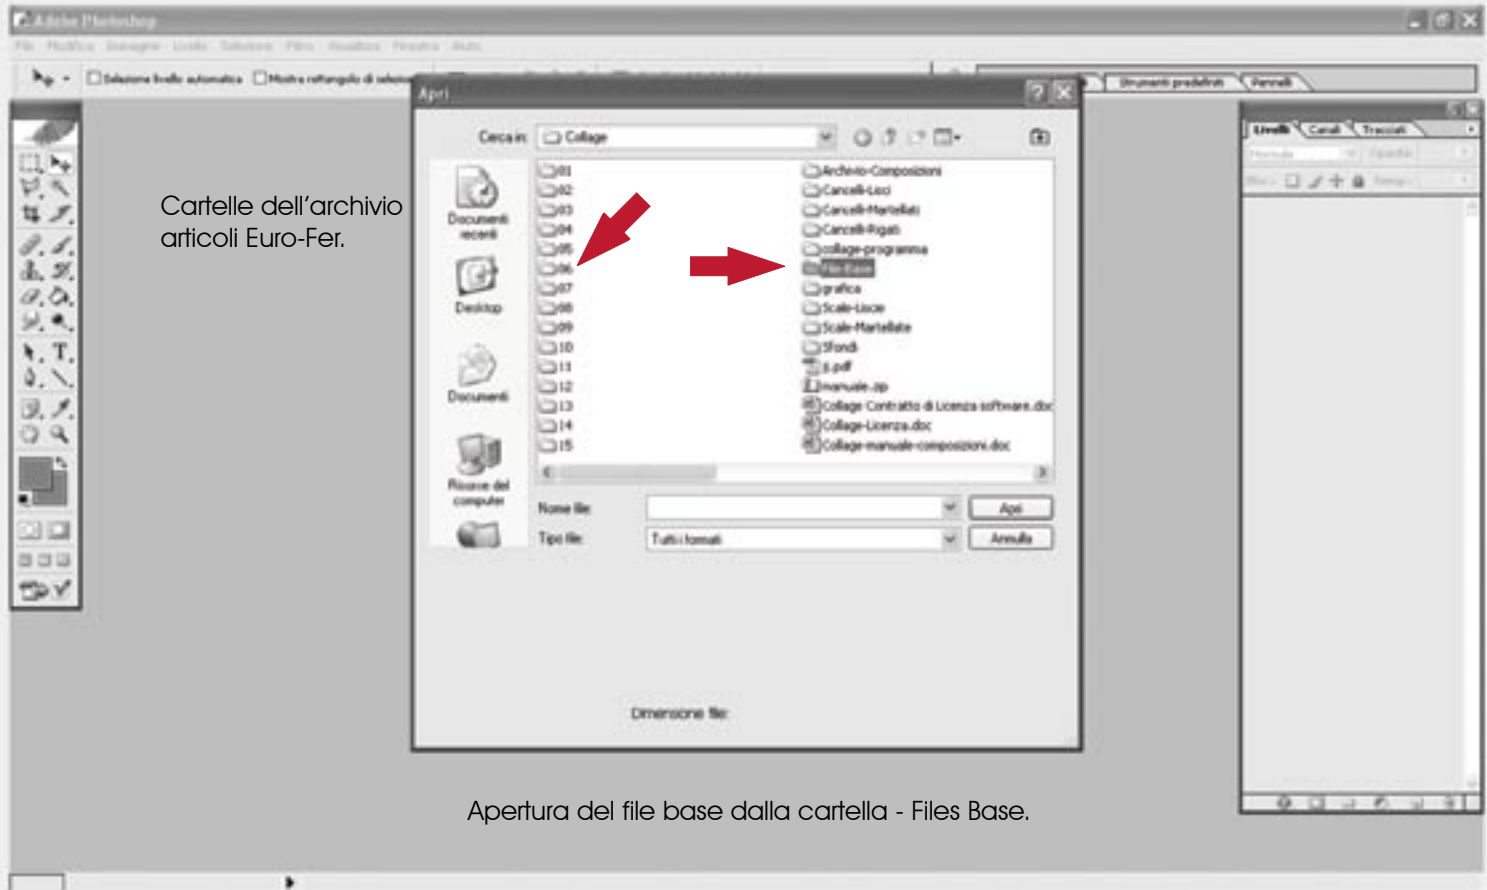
Adobe Photoshop

File Modifica Immagine Livello Selezione Filtro Visualizza Finestra Aiuto

Selezione livello automatica Mostra rettangolo di selezione

Strumenti predefiniti Pennelli

Livelli Canali Tracciati

Cartelle dell'archivio articoli Euro-Fer.

Apri

Cerca in: Collage

Documenti recenti

Desktop

Documenti

Risorse del computer

01
02
03
04
05
06
07
08
09
10
11
12
13
14
15

Archivio-Composizioni
Cancelli-Lisci
Cancelli-Martellati
Cancelli-Rigati
collage-programma
Files Base
grafica
Scale-Lisce
Scale-Martellate
Sfondi
1.pdf
manuale.zip
Collage Contratto di Licenza software.doc
Collage-Licenza.doc
Collage-manuale-composizioni.doc

Nome file:
Apri

Tipo file:
Tutti i formati
Annulla

Dimensione file:

Apertura del file base dalla cartella - Files Base.